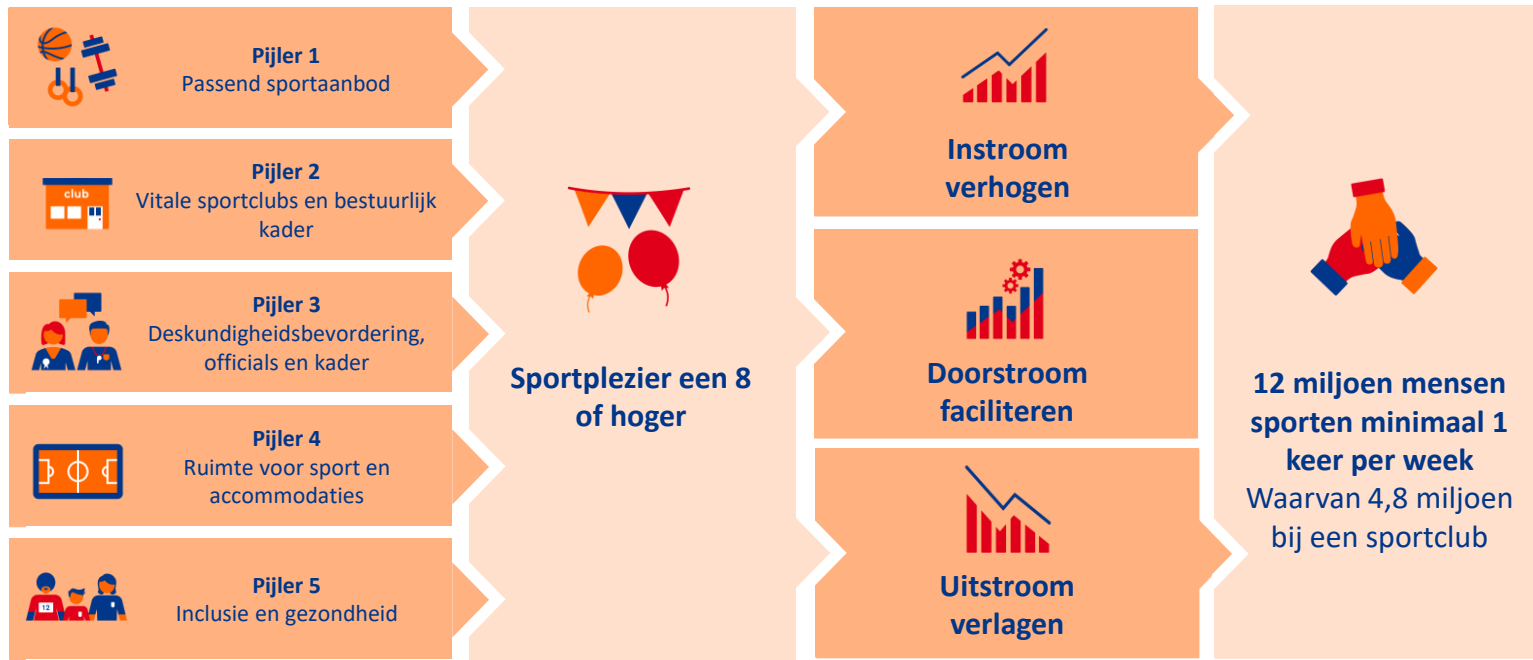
Pijler 1
Passend sportaanbod

club

Pijler 2
Vitale sportclubs en bestuurlijk kader

Pijler 3
Deskundigheidsbevordering, officials en kader

Pijler 4
Ruimte voor sport en accommodaties

12

Pijler 5
Inclusie en gezondheid

Sportplezier een 8 of hoger

Instroom verhogen

Doorstroom faciliteren

Uitstroom verlagen

12 miljoen mensen sporten minimaal 1 keer per week
Waarvan 4,8 miljoen bij een sportclub